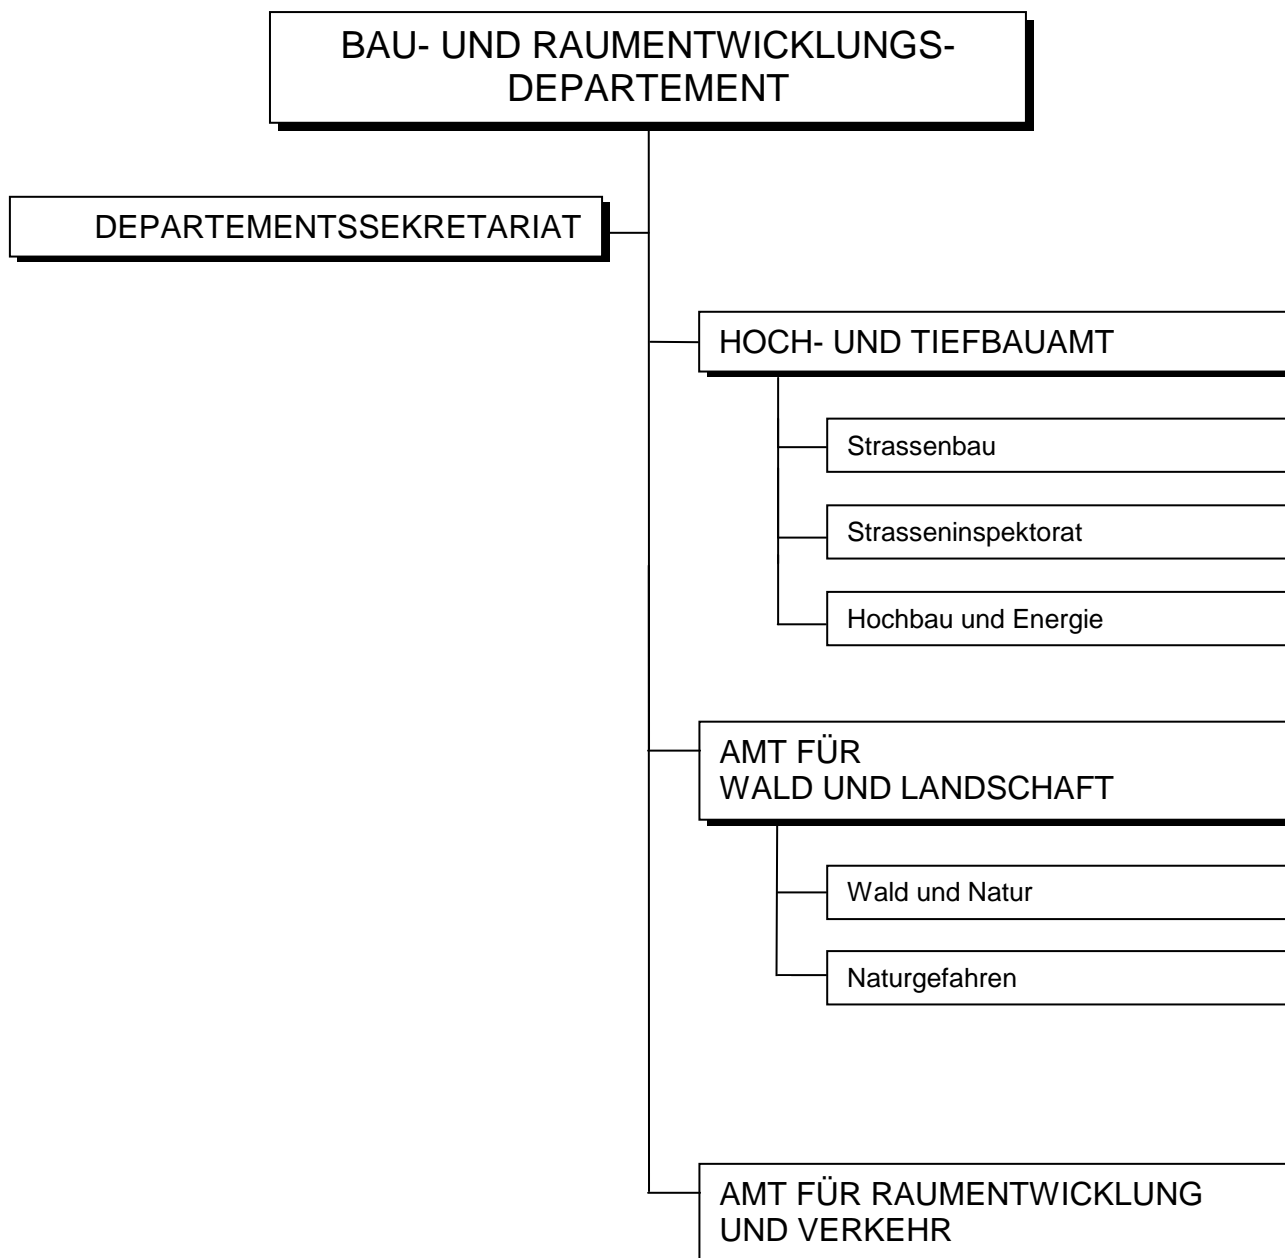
BAU- UND RAUMENTWICKLUNGS-DEPARTEMENT

DEPARTEMENTSSEKRETARIAT

HOCH- UND TIEFBAUAMT

Strassenbau

Strasseninspektorat

Hochbau und Energie

AMT FÜR
WALD UND LANDSCHAFT

Wald und Natur

Naturgefahren

AMT FÜR RAUMENTWICKLUNG
UND VERKEHR